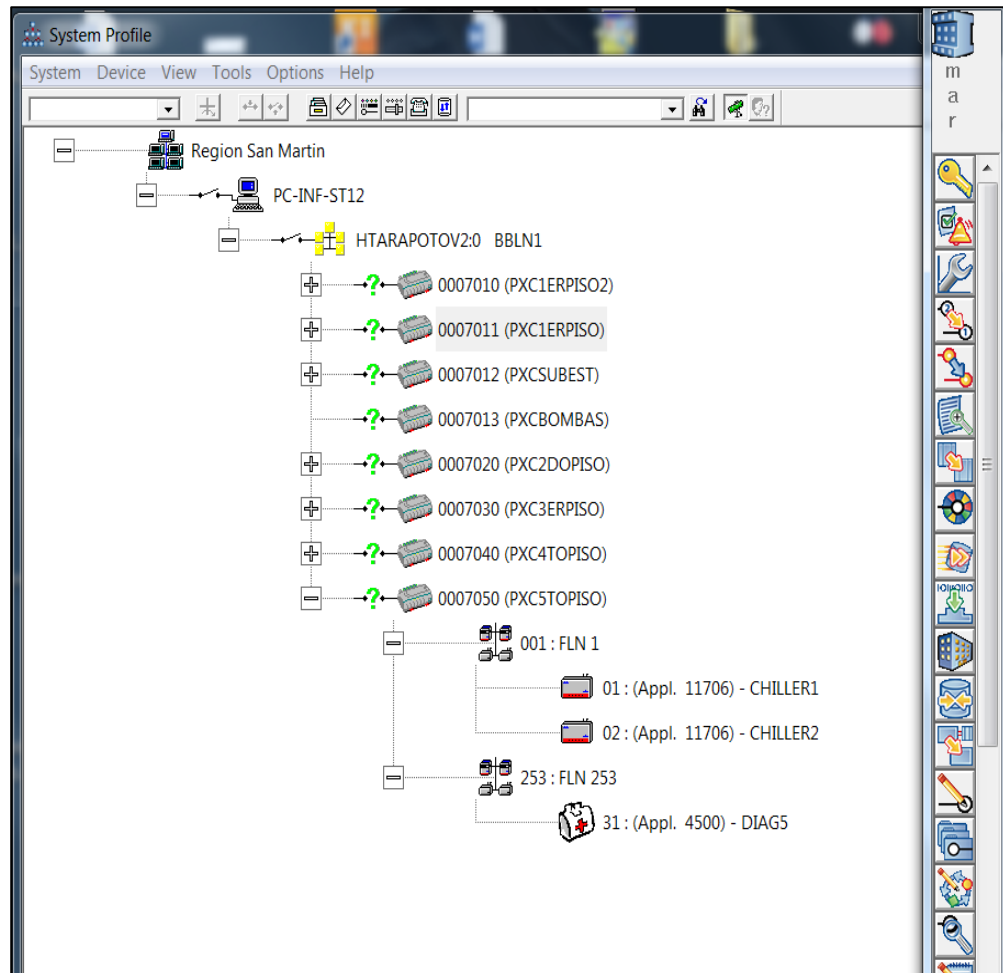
System Profile

System Device View Tools Options Help

Region San Martin
PC-INF-ST12
HTARAPOTOV2:0 BBLN1
0007010 (PXC1ERPISO2)
0007011 (PXC1ERPISO)
0007012 (PXCSUBEST)
0007013 (PXCBOMBAS)
0007020 (PXC2DOPISO)
0007030 (PXC3ERPISO)
0007040 (PXC4TOPISO)
0007050 (PXC5TOPISO)
001 : FLN 1
01 : (Appl. 11706) - CHILLER1
02 : (Appl. 11706) - CHILLER2
253 : FLN 253
31 : (Appl. 4500) - DIAG5

m
a
r